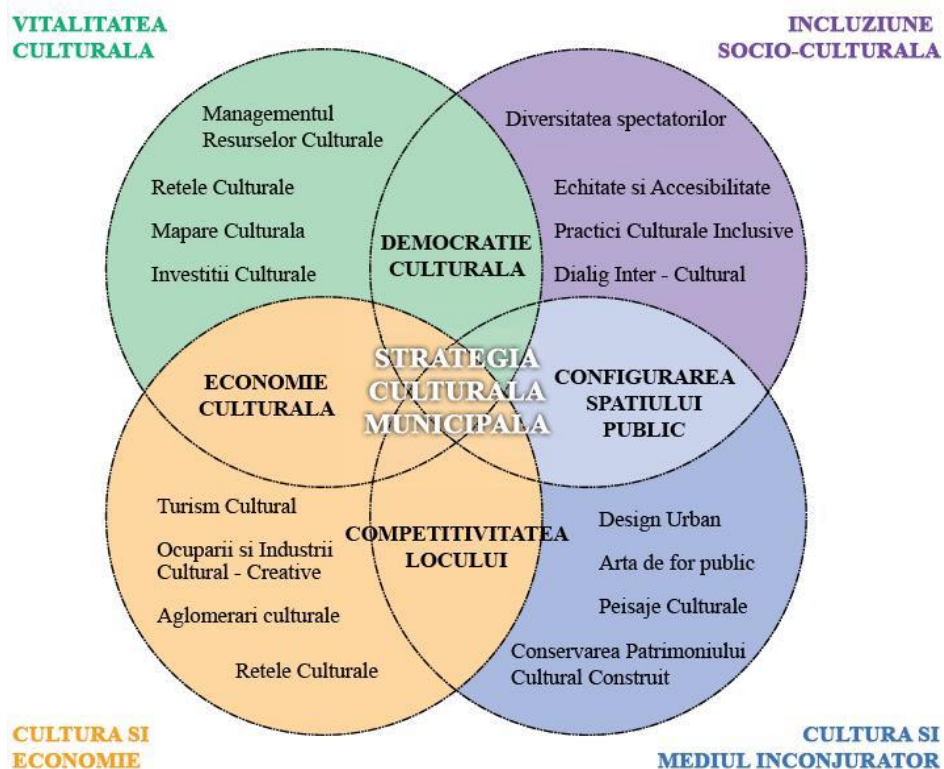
VITALITATEA CULTURALA

INCLUZIUNE SOCIO-CULTURALA

Managementul Resurselor Culturale

Retele Culturale

Mapare Culturala

Investitii Culturale

Diversitatea spectatorilor

Echitate si Accesibilitate

Practici Culturale Inclusive

Dialig Inter - Cultural

DEMOCRATIE CULTURALA

ECONOMIE CULTURALA

STRATEGIA CULTURALA MUNICIPALA

CONFIGURAREA SPATIULUI PUBLIC

COMPETITIVITATEA LOCULUI

Turism Cultural

Ocuparii si Industrii Cultural - Creative

Aglomerari culturale

Retele Culturale

Design Urban

Arta de for public

Peisaje Culturale

Conservarea Patrimoniului Cultural Construit

CULTURA SI ECONOMIE

CULTURA SI MEDIUL INCONJURATOR